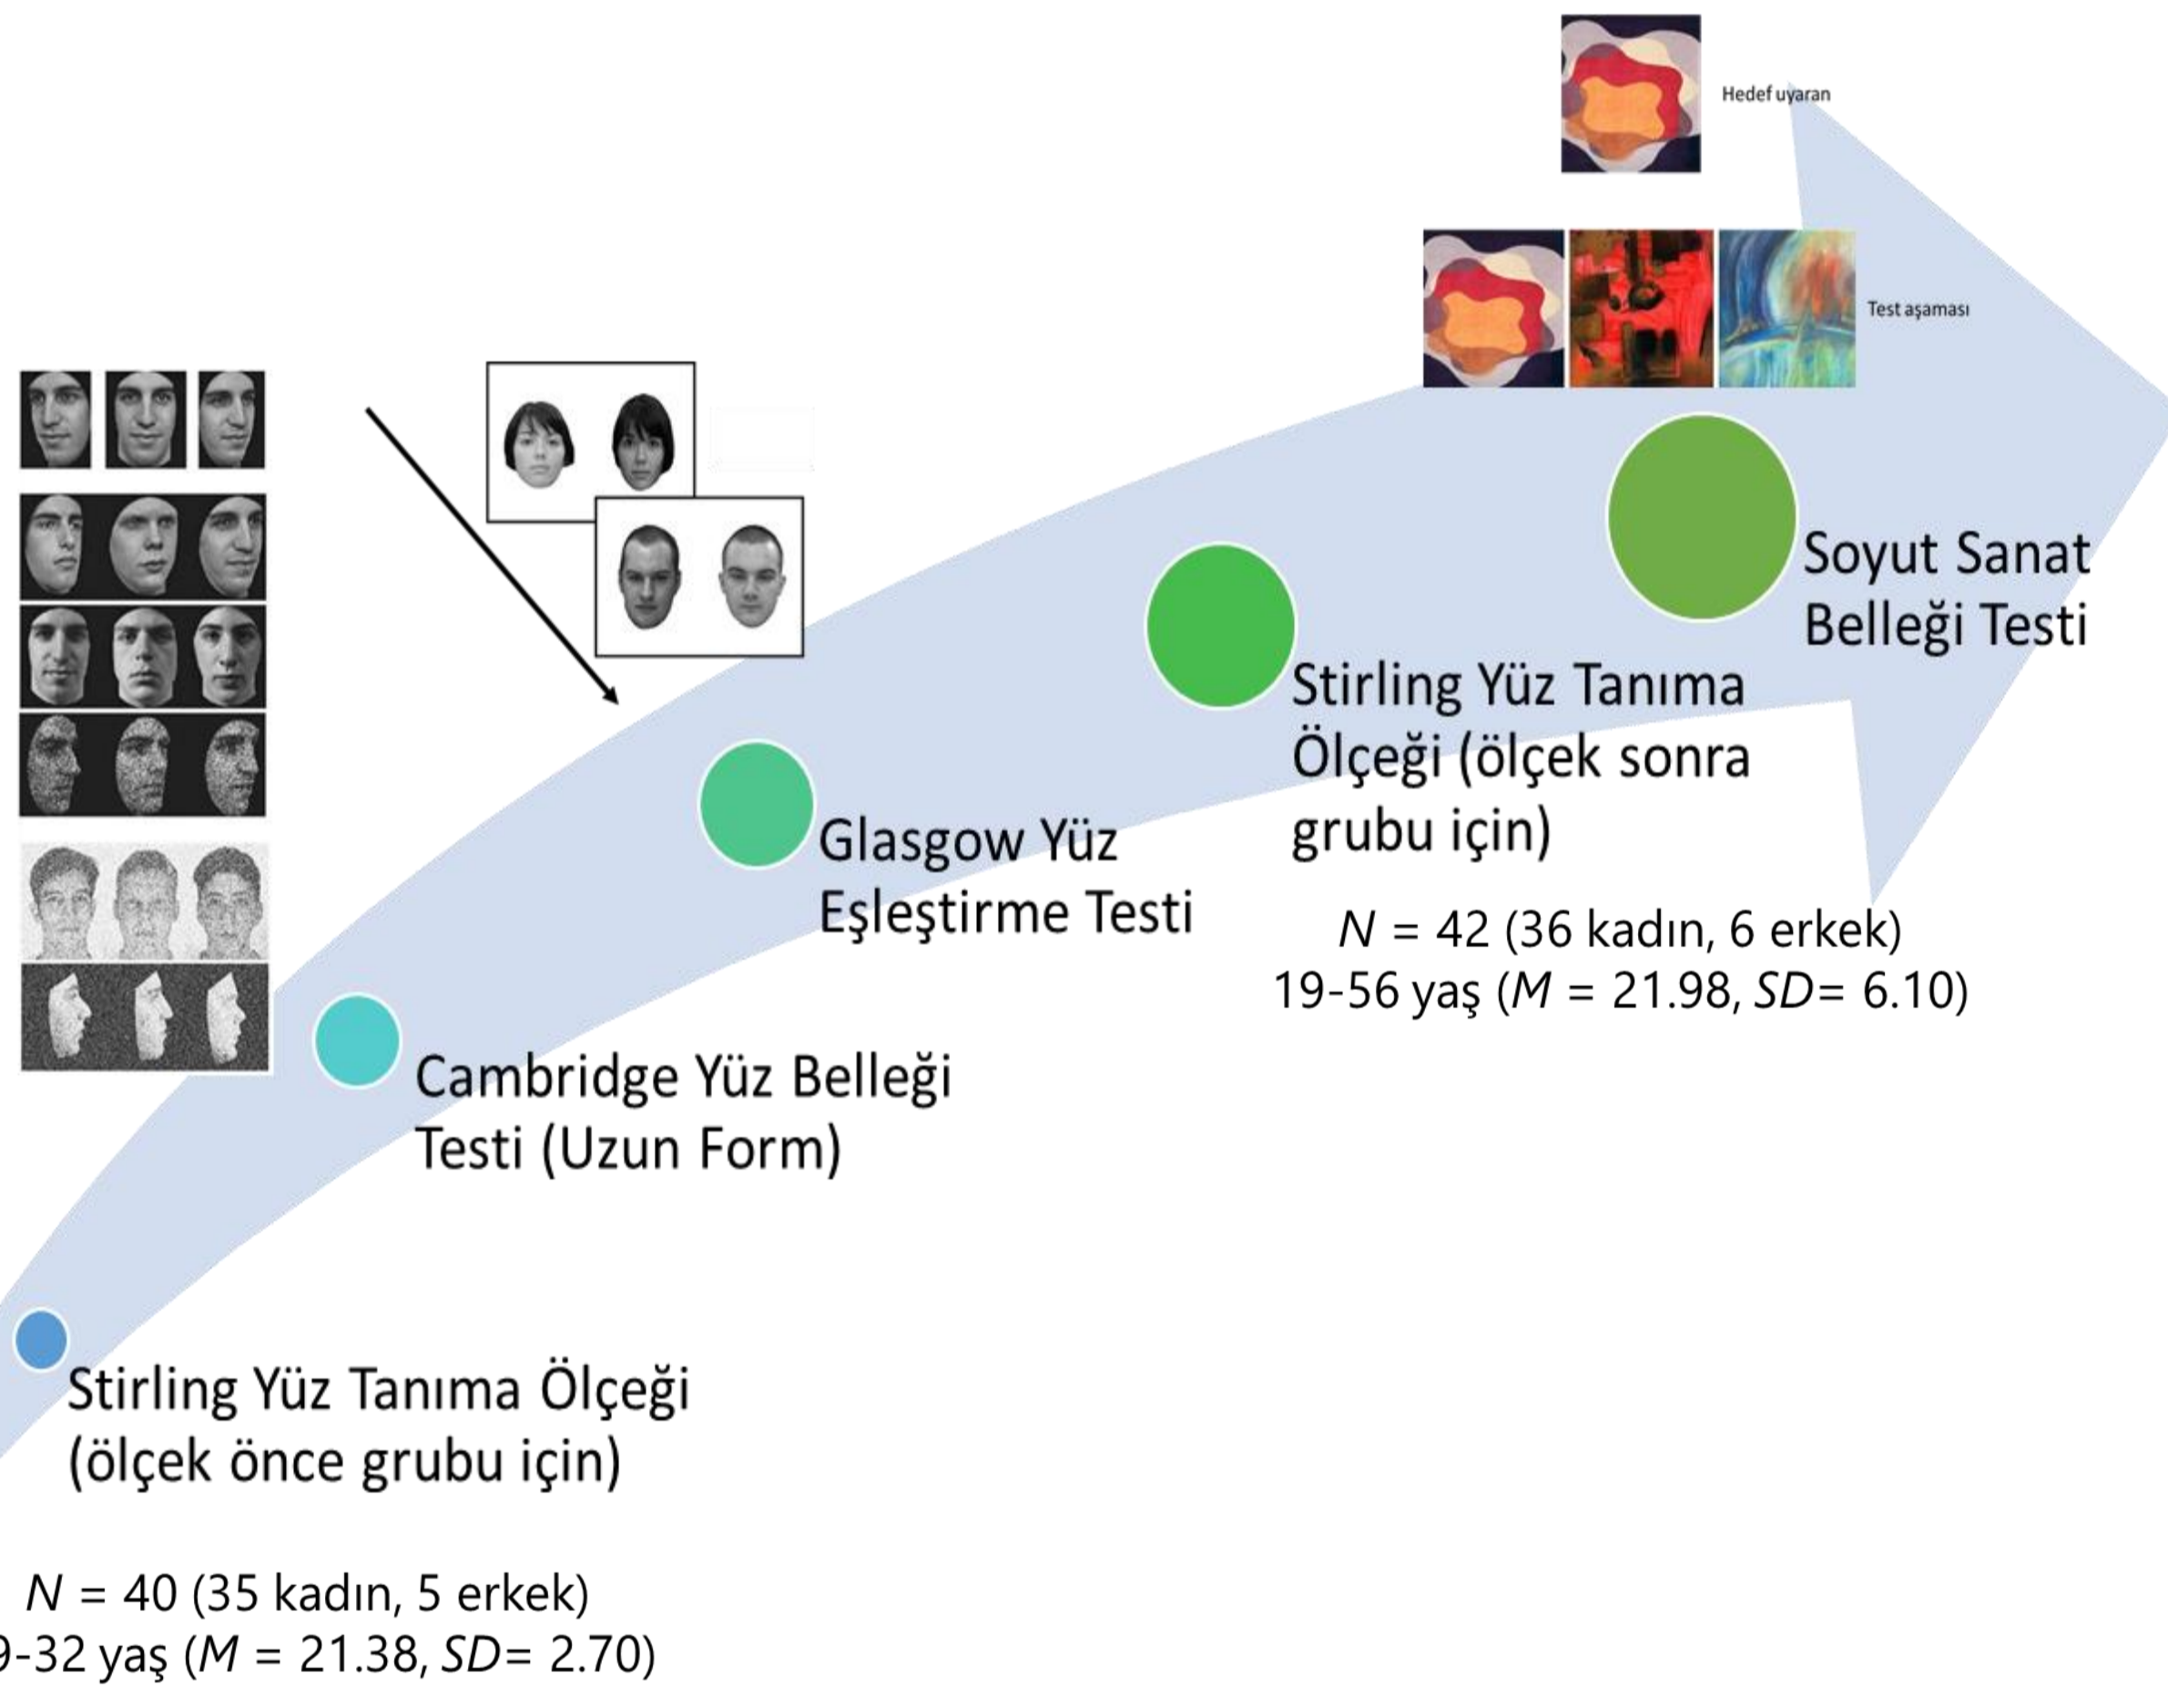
Hedef uyaran

Test aşaması

Soyut Sanat Belleği Testi

Stirling Yüz Tanıma Ölçeği (ölçek sonra grubu için)

$N$ = 42 (36 kadın, 6 erkek)
19-56 yaş ($M$ = 21.98, $SD$= 6.10)

Glasgow Yüz Eşleştirme Testi

Cambridge Yüz Belleği Testi (Uzun Form)

Stirling Yüz Tanıma Ölçeği (ölçek önce grubu için)

$N$ = 40 (35 kadın, 5 erkek)
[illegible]9-32 yaş ($M$ = 21.38, $SD$= 2.70)